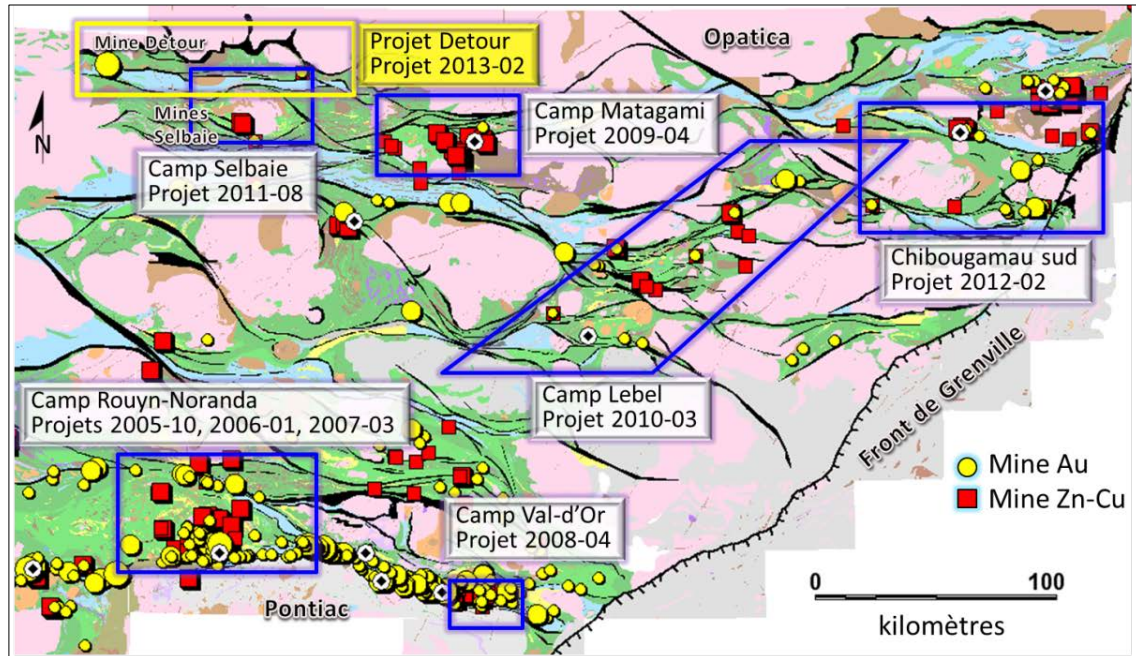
Mine Detour

Projet Detour
Projet 2013-02

Opatica

Mines Selbaie

N

Camp Matagami
Projet 2009-04

Camp Selbaie
Projet 2011-08

Chibougamau sud
Projet 2012-02

Front de Grenville

Camp Rouyn-Noranda
Projets 2005-10, 2006-01, 2007-03

Camp Lebel
Projet 2010-03

Mine Au

Mine Zn-Cu

Camp Val-d'Or
Projet 2008-04

0

100

kilomètres

Pontiac